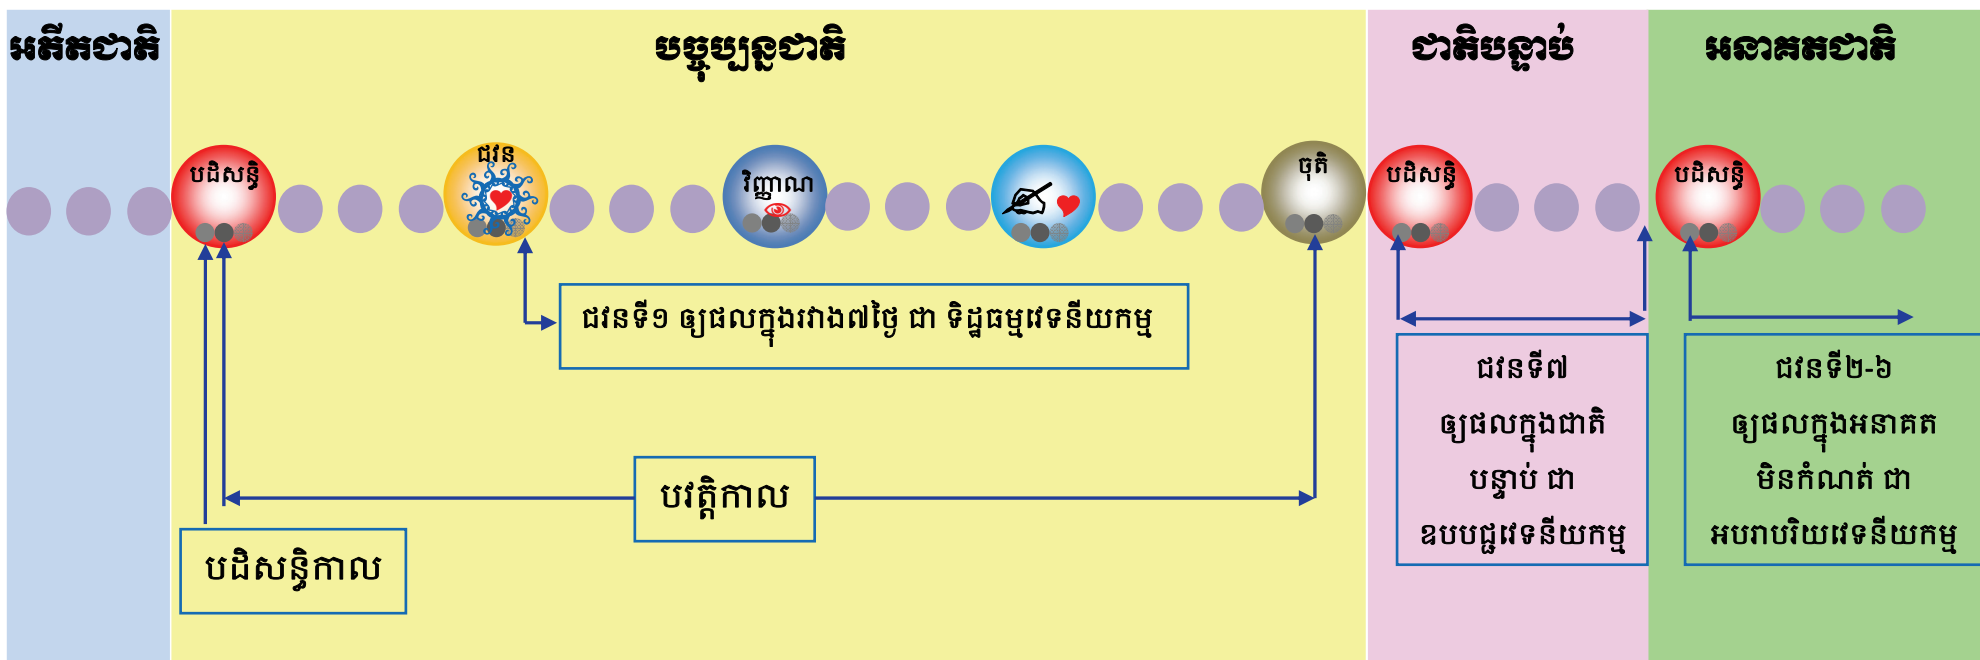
អតីតជាតិ

បច្ចុប្បន្នជាតិ

ជាតិបន្ទាប់

អនាគតជាតិ

បដិសន្ធិ

ជវន

វិញ្ញាណ

ចុតិ

បដិសន្ធិ

បដិសន្ធិ

ជវនទី១ ឲ្យផលក្នុងរវាង៧ថ្ងៃ ជា ទិដ្ឋធម្មវេទនីយកម្ម

ជវនទី៧ ឲ្យផលក្នុងជាតិ បន្ទាប់ ជា ឧបបជ្ជវេទនីយកម្ម

ជវនទី២-៦ ឲ្យផលក្នុងអនាគត មិនកំណត់ ជា អបរាបរិយវេទនីយកម្ម

បវត្តិកាល

បដិសន្ធិកាល